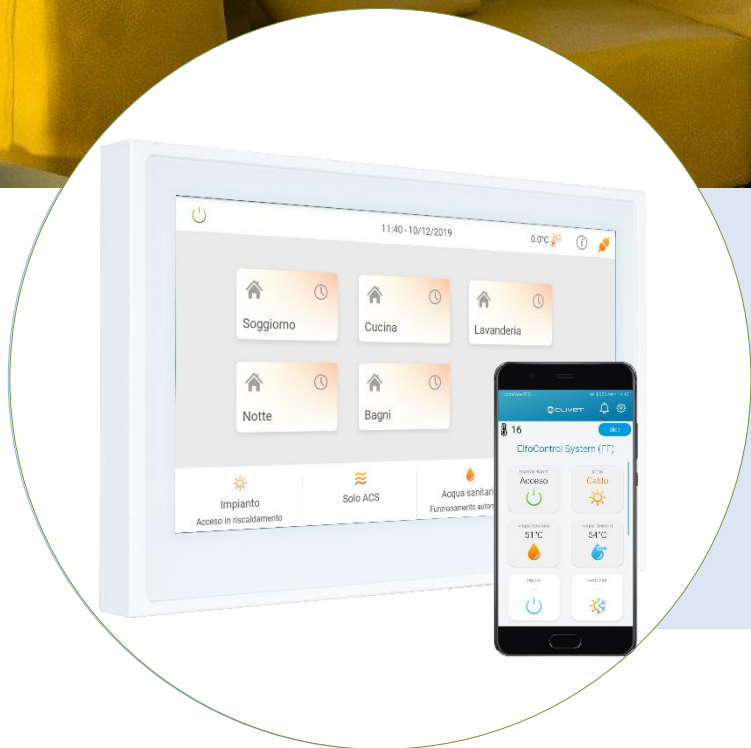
11:40 - 10/12/2019

0.0°C

Soggiorno

Cucina

Lavanderia

Notte

Bagni

Impianto
Acceso in riscaldamento

Solo ACS

Acqua sanitari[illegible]
Funzionamento autom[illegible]

CLIVET

16

ElfoControl System (FF)

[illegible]
Acceso

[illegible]
Caldo

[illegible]
51°C

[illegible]
54°C

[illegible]

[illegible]